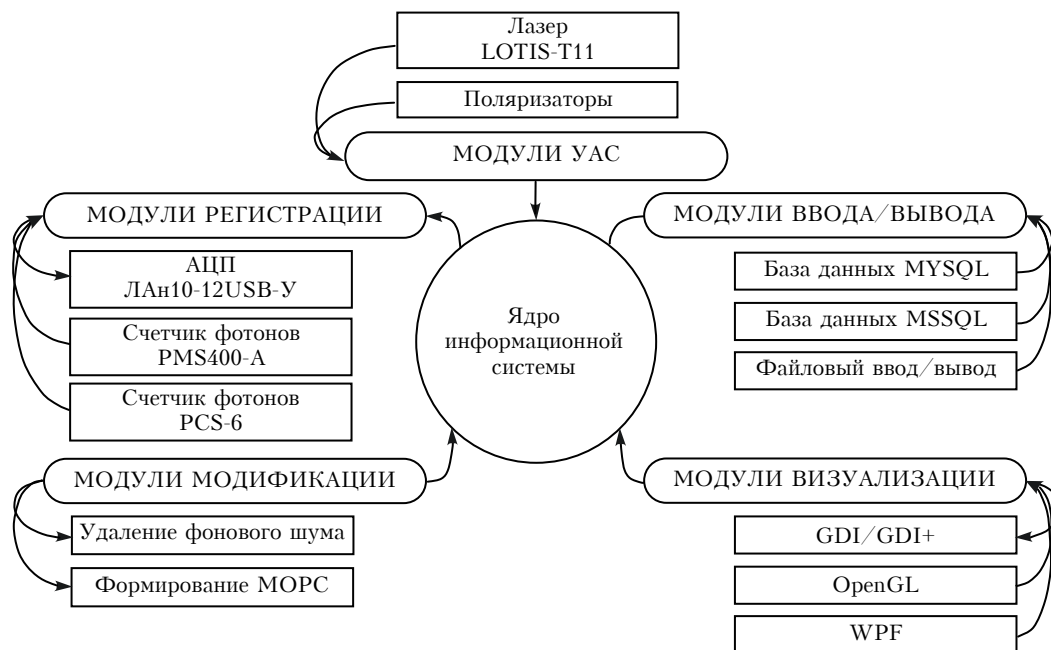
Лазер
LOTIS-T11

Поляризаторы

МОДУЛИ УАС

МОДУЛИ РЕГИСТРАЦИИ

АЦП
ЛАн10-12USB-У

Счетчик фотонов
PMS400-A

Счетчик фотонов
PCS-6

Ядро
информационной
системы

МОДУЛИ ВВОДА/ВЫВОДА

База данных MYSQL

База данных MSSQL

Файловый ввод/вывод

МОДУЛИ МОДИФИКАЦИИ

Удаление фонового шума

Формирование МОРС

МОДУЛИ ВИЗУАЛИЗАЦИИ

GDI/GDI+

OpenGL

WPF